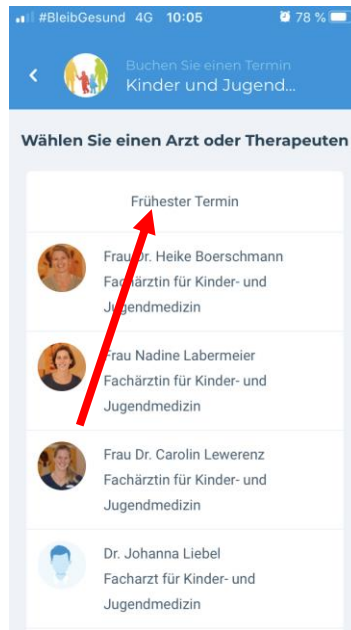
#BleibGesund 4G 10:05 78 %

Buchen Sie einen Termin
Kinder und Jugend...

Wählen Sie einen Arzt oder Therapeuten

Frühester Termin

Frau Dr. Heike Boerschmann
Fachärztin für Kinder- und Jugendmedizin

Frau Nadine Labermeier
Fachärztin für Kinder- und Jugendmedizin

Frau Dr. Carolin Lewerenz
Fachärztin für Kinder- und Jugendmedizin

Dr. Johanna Liebel
Facharzt für Kinder- und Jugendmedizin